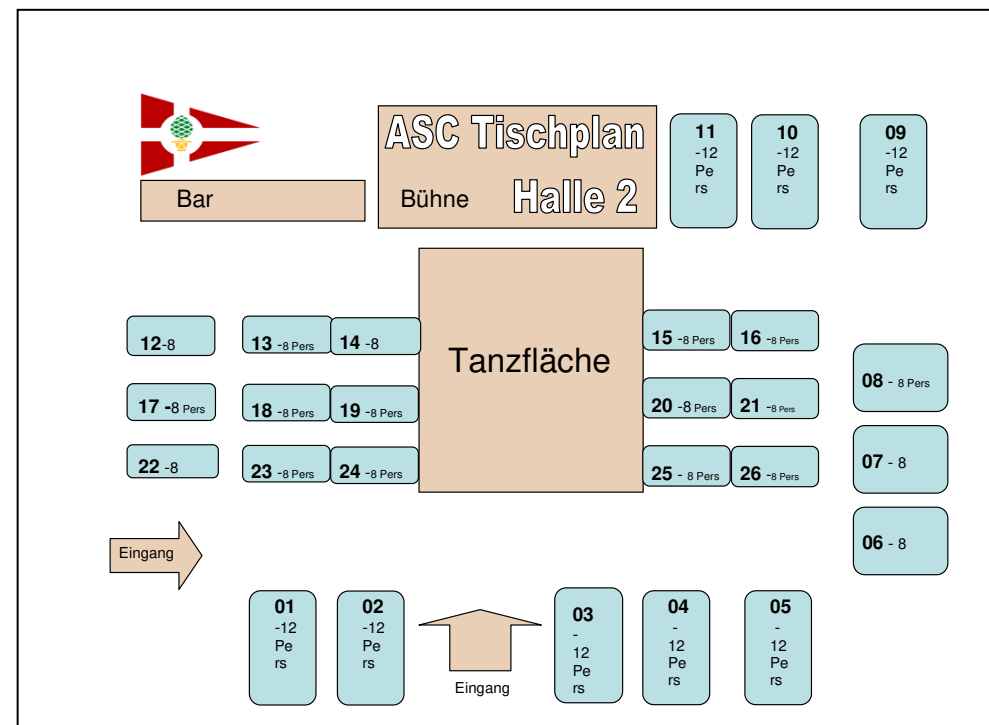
ASC Tischplan

Bar

Bühne

Halle 2

11 -12 Pers

10 -12 Pers

09 -12 Pers

12-8

13 -8 Pers

14 -8

Tanzfläche

15 -8 Pers

16 -8 Pers

08 - 8 Pers

17 -8 Pers

18 -8 Pers

19 -8 Pers

20 -8 Pers

21 -8 Pers

22 -8

23 -8 Pers

24 -8 Pers

25 - 8 Pers

26 -8 Pers

07 - 8

Eingang

06 - 8

01 -12 Pers

02 -12 Pers

Eingang

03 - 12 Pers

04 - 12 Pers

05 - 12 Pers